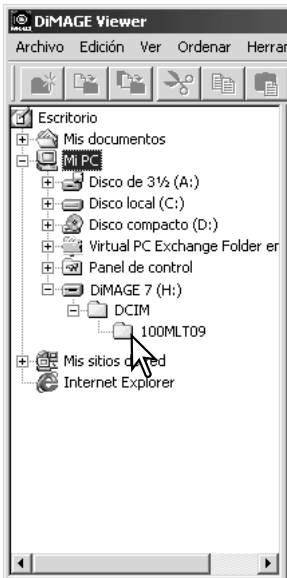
DiMAGE Viewer

Archivo Edición Ver Ordenar Herrar

Escritorio
Mis documentos
Mi PC
Disco de 3½ (A:)
Disco local (C:)
Disco compacto (D:)
Virtual PC Exchange Folder en
Panel de control
DiMAGE 7 (H:)
DCIM
100MLT09
Mis sitios d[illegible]d
Internet Explorer